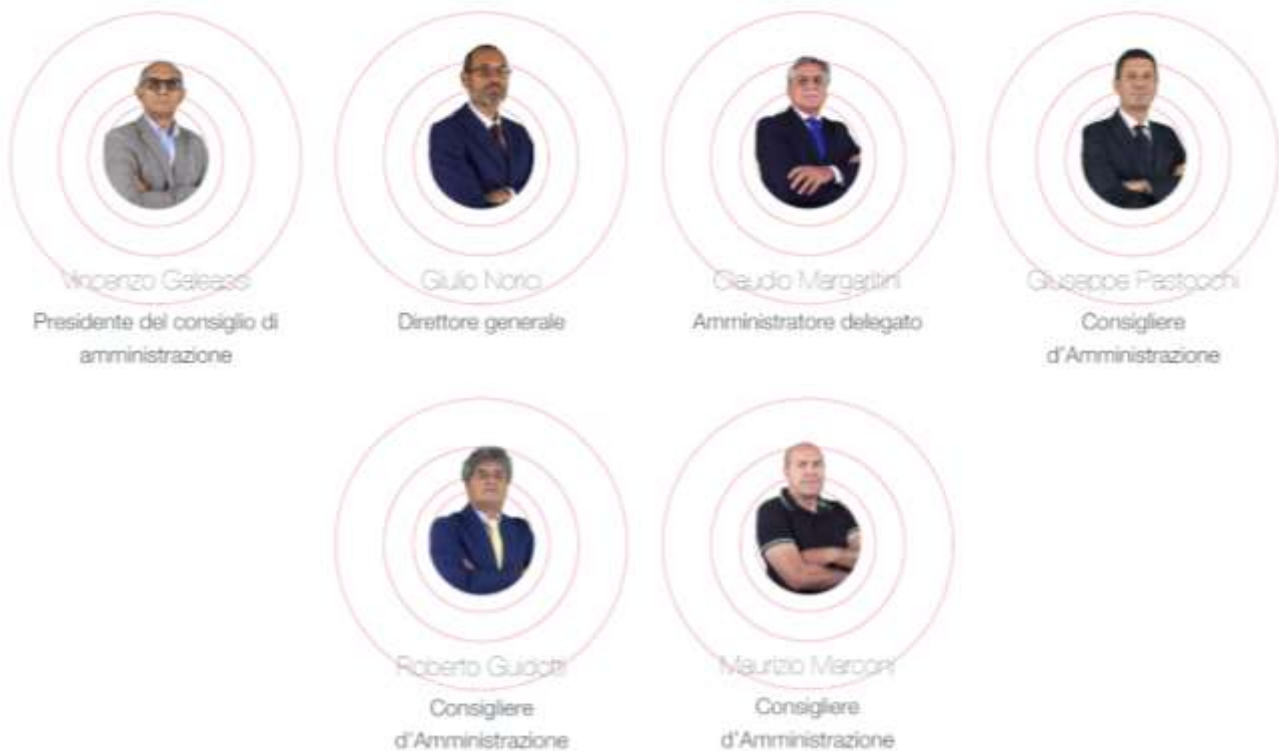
Vincenzo Galeassi
Presidente del consiglio di amministrazione

Giulio Norio
Direttore generale

Claudio Margarini
Amministratore delegato

Giuseppe Pastocchi
Consigliere d'Amministrazione

Roberto Guidotti
Consigliere d'Amministrazione

Maurizio Mercori
Consigliere d'Amministrazione